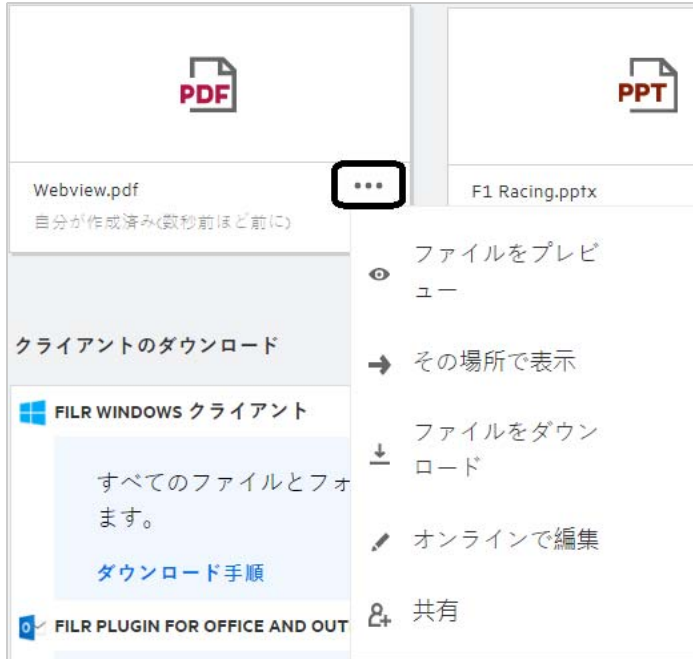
PDF

Webview.pdf
自分が作成済み(数秒前ほど前に)

PPT

F1 Racing.pptx

ファイルをプレビュー

その場所で表示

ファイルをダウンロード

オンラインで編集

共有

クライアントのダウンロード

FILR WINDOWS クライアント

すべてのファイルとフォ
ます。

ダウンロード手順

FILR PLUGIN FOR OFFICE AND OUT